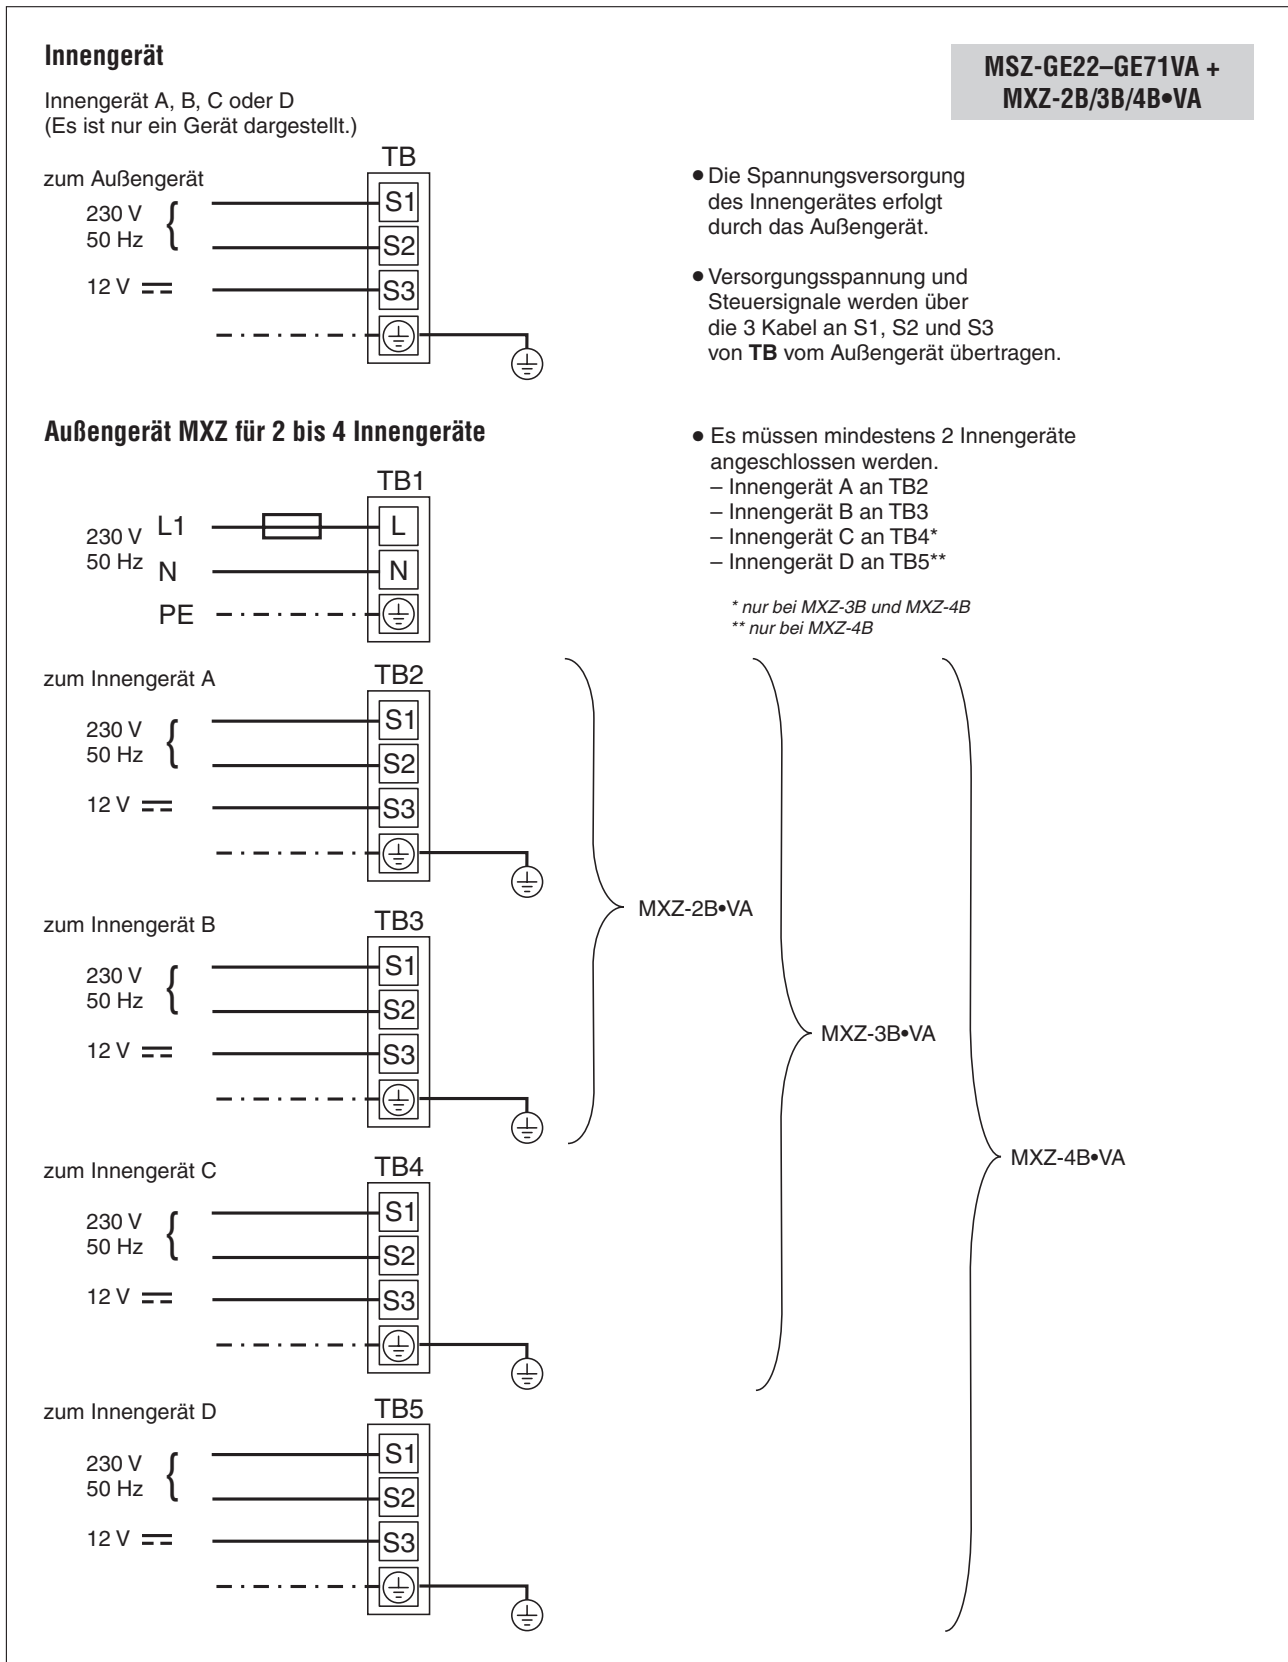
**Innengerät**

**MSZ-GE22–GE71VA + MXZ-2B/3B/4B•VA**

Innengerät A, B, C oder D
(Es ist nur ein Gerät dargestellt.)

TB

zum Außengerät

230 V
50 Hz

12 V $=$

S1
S2
S3

• Die Spannungsversorgung des Innengerätes erfolgt durch das Außengerät.

• Versorgungsspannung und Steuersignale werden über die 3 Kabel an S1, S2 und S3 von **TB** vom Außengerät übertragen.

**Außengerät MXZ für 2 bis 4 Innengeräte**

• Es müssen mindestens 2 Innengeräte angeschlossen werden.
– Innengerät A an TB2
– Innengerät B an TB3
– Innengerät C an TB4*
– Innengerät D an TB5**

*\* nur bei MXZ-3B und MXZ-4B*
*\*\* nur bei MXZ-4B*

TB1

230 V
50 Hz

L1
N
PE

L
N

TB2

zum Innengerät A

230 V
50 Hz

12 V $=$

S1
S2
S3

TB3

zum Innengerät B

230 V
50 Hz

12 V $=$

S1
S2
S3

MXZ-2B•VA

MXZ-3B•VA

TB4

zum Innengerät C

230 V
50 Hz

12 V $=$

S1
S2
S3

MXZ-4B•VA

TB5

zum Innengerät D

230 V
50 Hz

12 V $=$

S1
S2
S3